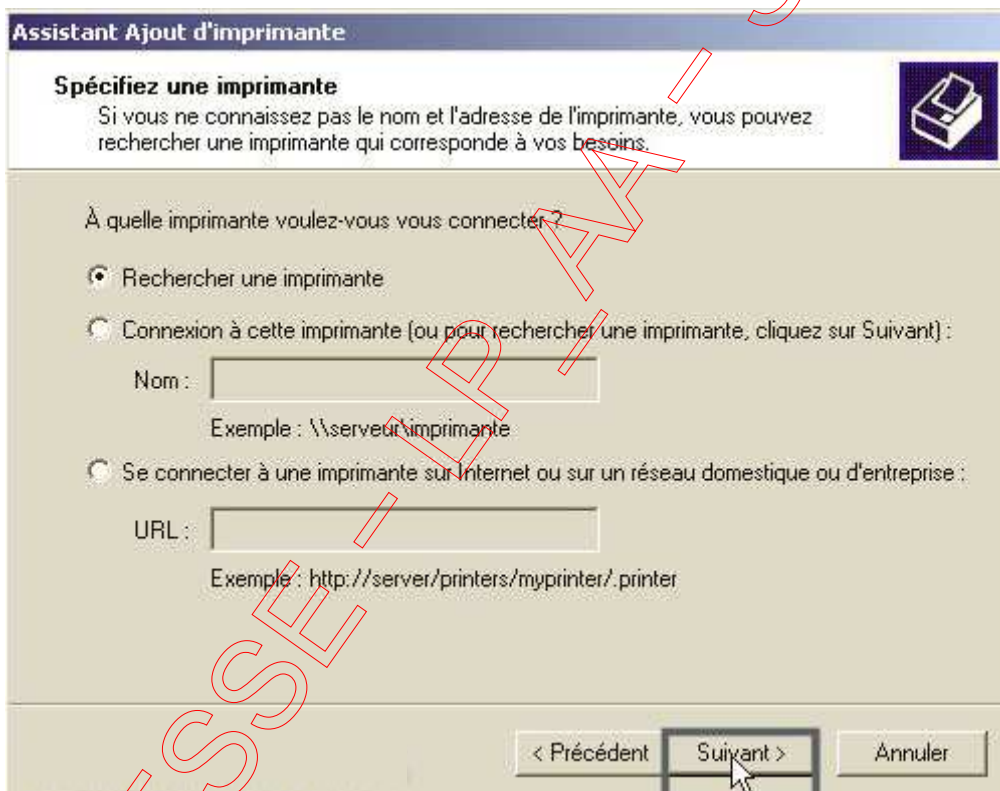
Assistant Ajout d'imprimante

Spécifiez une imprimante
Si vous ne connaissez pas le nom et l'adresse de l'imprimante, vous pouvez rechercher une imprimante qui corresponde à vos besoins.

À quelle imprimante voulez-vous vous connecter ?

Rechercher une imprimante

Connexion à cette imprimante (ou pour rechercher une imprimante, cliquez sur Suivant) :

Nom :

Exemple : \\serveur\imprimante

Se connecter à une imprimante sur Internet ou sur un réseau domestique ou d'entreprise :

URL :

Exemple : http://server/printers/myprinter/.printer

< Précédent
Suivant >
Annuler

SSE – LP AA – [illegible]